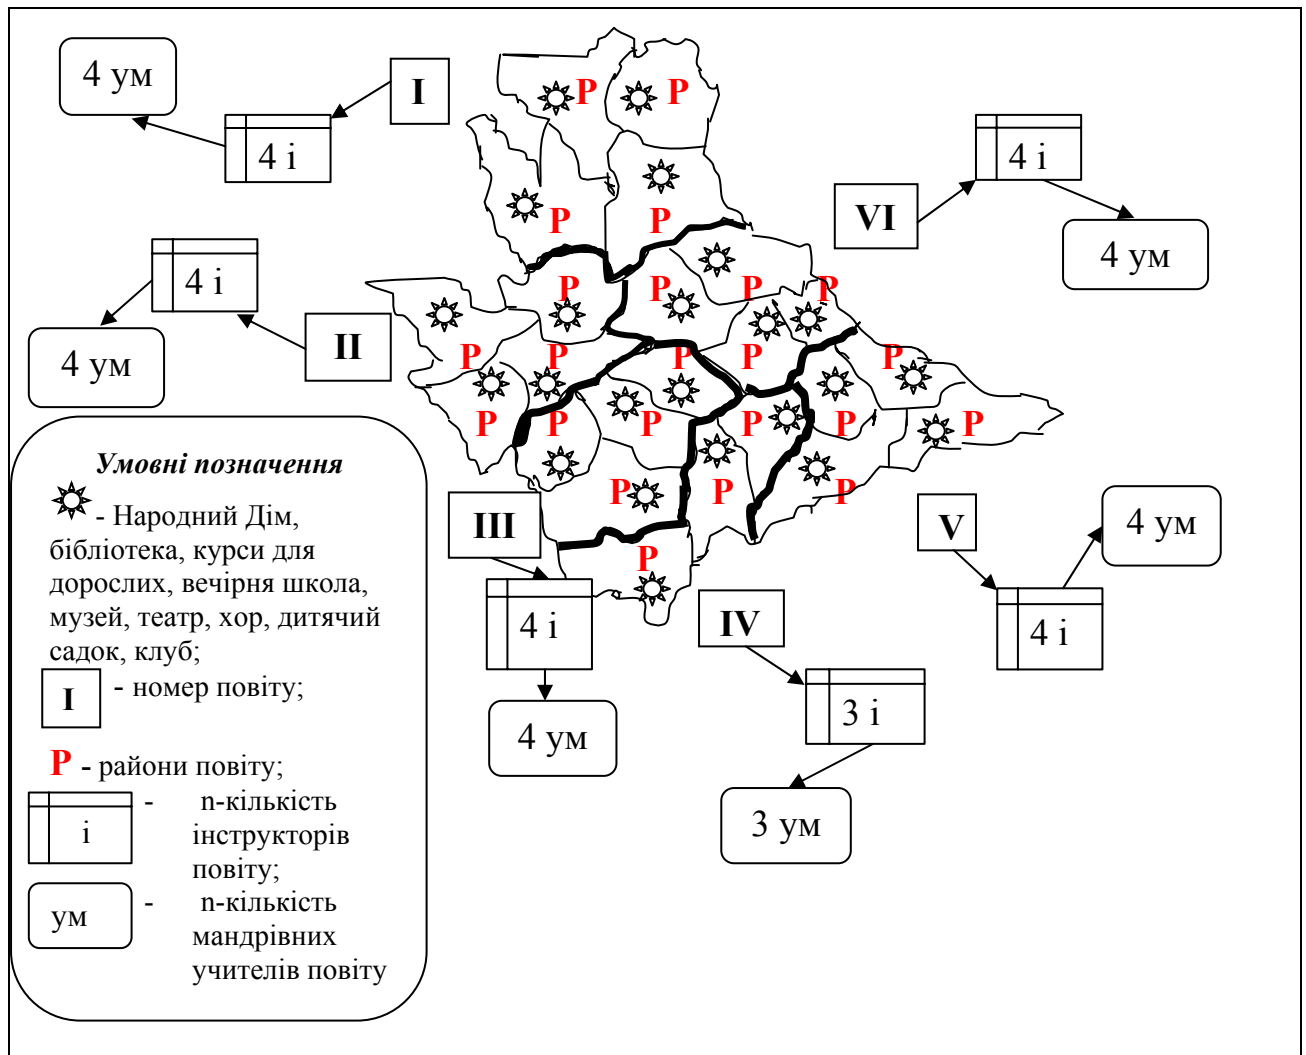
4 ум

I

4 і

VI

4 і

4 ум

4 і

4 ум

II

Р Р
Р Р
Р Р Р Р
Р Р Р Р Р
Р Р Р Р Р Р
Р Р Р
Р

Умовні позначення

- Народний Дім, бібліотека, курси для дорослих, вечірня школа, музей, театр, хор, дитячий садок, клуб;

I - номер повіту;

Р - райони повіту;

і - n-кількість інструкторів повіту;

ум - n-кількість мандрівних учителів повіту

III

4 і

4 ум

IV

3 і

3 ум

V

4 і

4 ум